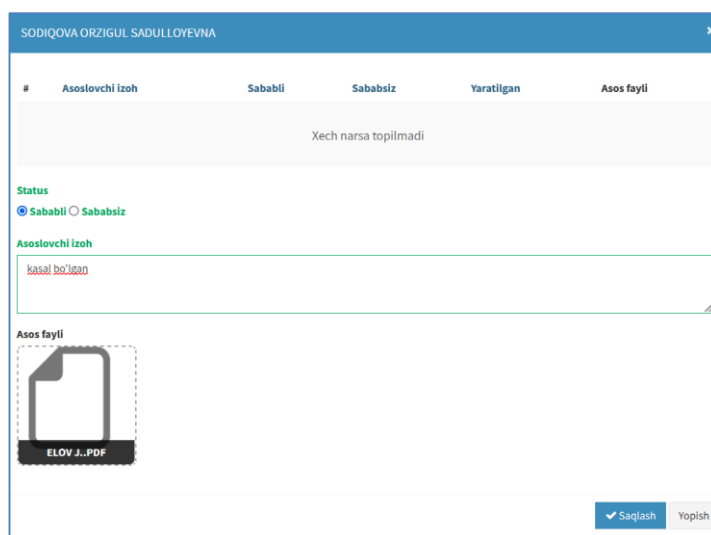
SODIQOVA ORZIGUL SADULLOYEVNA

| # | Asoslovchi izoh | Sababli | Sababsiz | Yaratilgan | Asos fayli |
|---|---|---|---|---|---|
| Xech narsa topilmadi | | | | | |

Status

Sababli Sababsiz

Asoslovchi izoh

kasal bo'lgan

Asos fayli

ELOV J..PDF

Saqlash Yopish